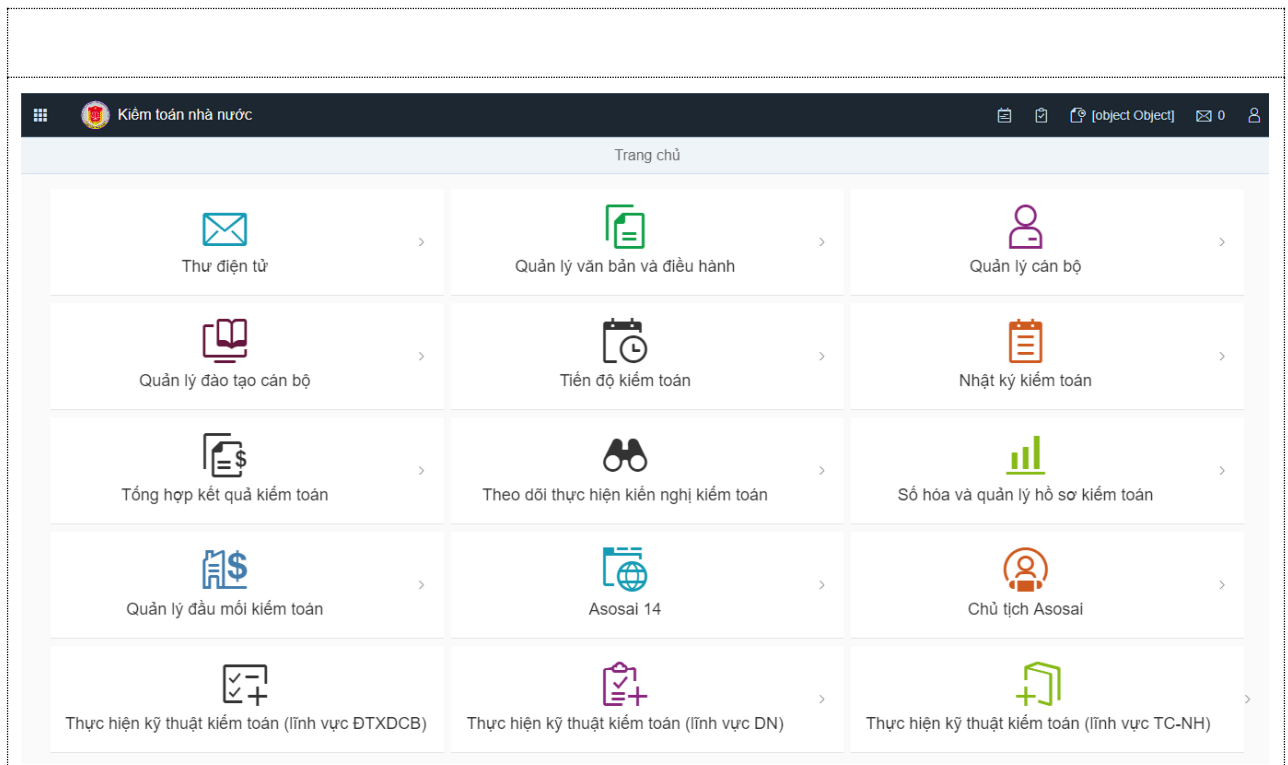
Kiểm toán nhà nước

[object Object] 0

Trang chủ

Thư điện tử

Quản lý văn bản và điều hành

Quản lý cán bộ

Quản lý đào tạo cán bộ

Tiến độ kiểm toán

Nhật ký kiểm toán

Tổng hợp kết quả kiểm toán

Theo dõi thực hiện kiến nghị kiểm toán

Số hóa và quản lý hồ sơ kiểm toán

Quản lý đầu mối kiểm toán

Asosai 14

Chủ tịch Asosai

Thực hiện kỹ thuật kiểm toán (lĩnh vực ĐTXDCB)

Thực hiện kỹ thuật kiểm toán (lĩnh vực DN)

Thực hiện kỹ thuật kiểm toán (lĩnh vực TC-NH)